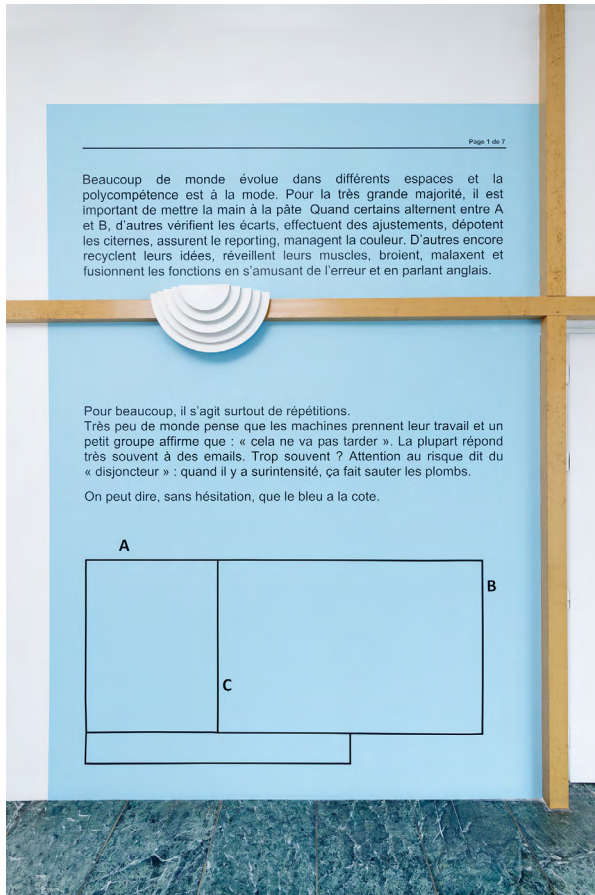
Page 1 de 7

Beaucoup de monde évolue dans différents espaces et la polycompétence est à la mode. Pour la très grande majorité, il est important de mettre la main à la pâte  Quand certains alternent entre A et B, d'autres vérifient les écarts, effectuent des ajustements, dépotent les citernes, assurent le reporting, managent la couleur. D'autres encore recyclent leurs idées, réveillent leurs muscles, broient, malaxent et fusionnent les fonctions en s'amusant de l'erreur et en parlant anglais.

Pour beaucoup, il s'agit surtout de répétitions.
Très peu de monde pense que les machines prennent leur travail et un petit groupe affirme que : « cela ne va pas tarder ». La plupart répond très souvent à des emails. Trop souvent ? Attention au risque dit du « disjoncteur » : quand il y a surintensité, ça fait sauter les plombs.

On peut dire, sans hésitation, que le bleu a la cote.

A

B

C